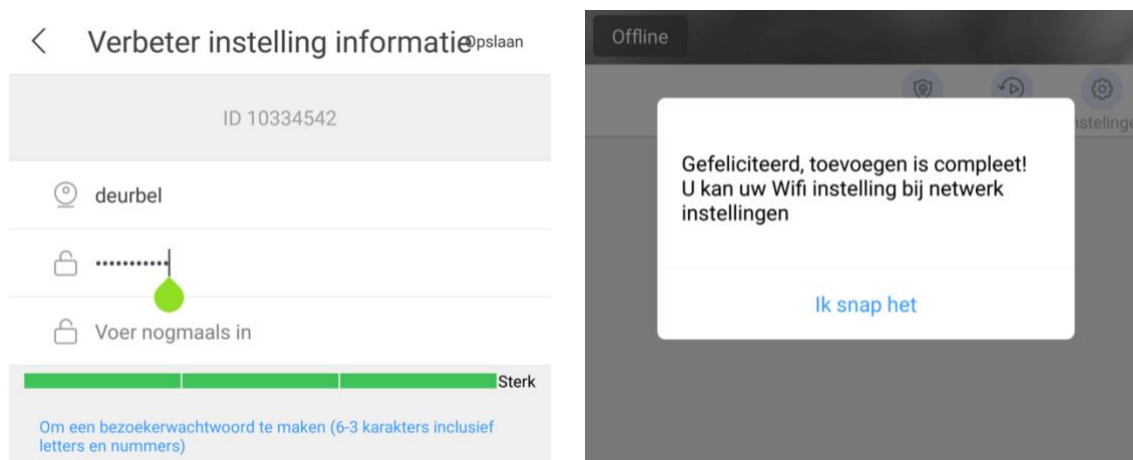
Verbeter instelling informatie Opslaan

ID 10334542

deurbel

••••••••••

Voer nogmaals in

Sterk

Om een bezoekerwachtwoord te maken (6-3 karakters inclusief letters en nummers)

Offline

nstelinge

Gefeliciteerd, toevoegen is compleet! U kan uw Wifi instelling bij netwerk instellingen

Ik snap het